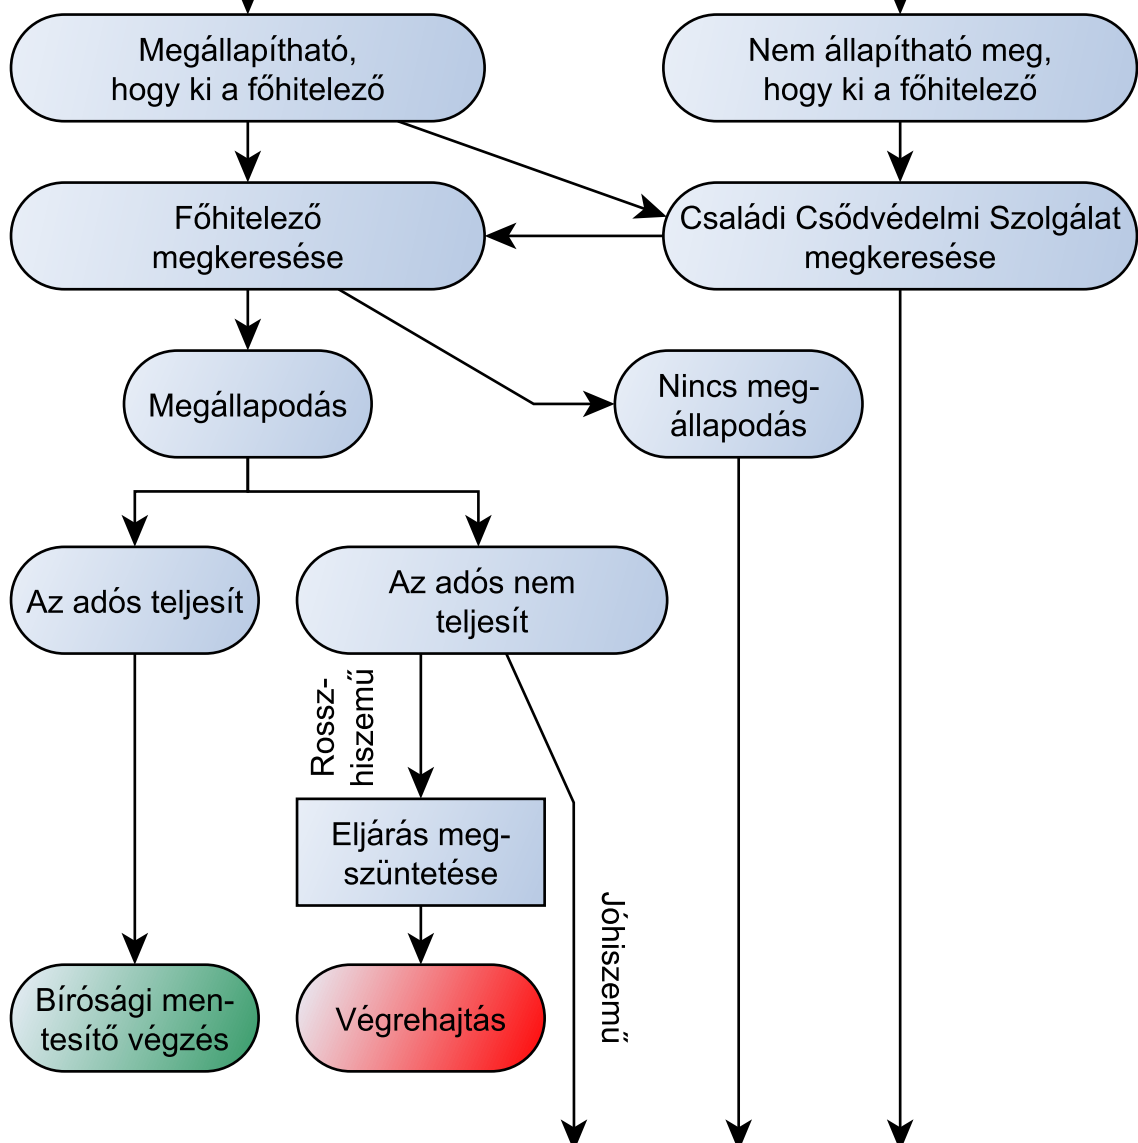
Megállapítható, hogy ki a főhitelező

Nem állapítható meg, hogy ki a főhitelező

Főhitelező megkeresése

Családi Csődvédelmi Szolgálat megkeresése

Megállapodás

Nincs megállapodás

Az adós teljesít

Az adós nem teljesít

Rosszhiszemű

Eljárás megszüntetése

Jóhiszemű

Bírósági mentesítő végzés

Végrehajtás